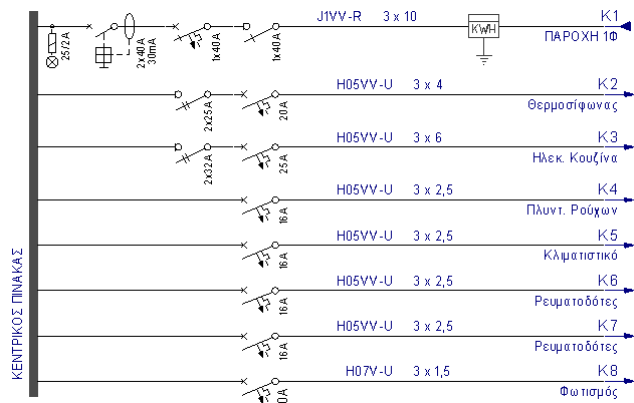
25/2A
2x40A 30mA
1x40A
1x40A
J1VV-R 3 x 10
KWH
K1
ΠΑΡΟΧΗ 1Φ

2x25A
20A
H05VV-U 3 x 4
K2
Θερμοσίφωνας

2x32A
25A
H05VV-U 3 x 6
K3
Ηλεκ. Κουζίνα

16A
H05VV-U 3 x 2,5
K4
Πλυντ. Ρούχων

16A
H05VV-U 3 x 2,5
K5
Κλιματιστικό

16A
H05VV-U 3 x 2,5
K6
Ρευματοδότες

16A
H05VV-U 3 x 2,5
K7
Ρευματοδότες

10A
H07V-U 3 x 1,5
K8
Φωτισμός

ΚΕΝΤΡΙΚΟΣ ΠΙΝΑΚΑΣ